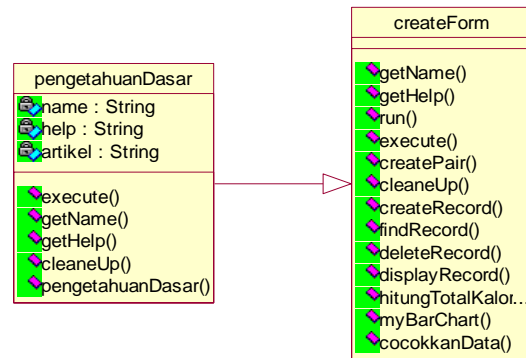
pengetahuanDasar

name : String
help : String
artikel : String

execute()
getName()
getHelp()
cleaneUp()
pengetahuanDasar()

createForm

getName()
getHelp()
run()
execute()
createPair()
cleaneUp()
createRecord()
findRecord()
deleteRecord()
displayRecord()
hitungTotalKalor...
myBarChart()
cocokkanData()